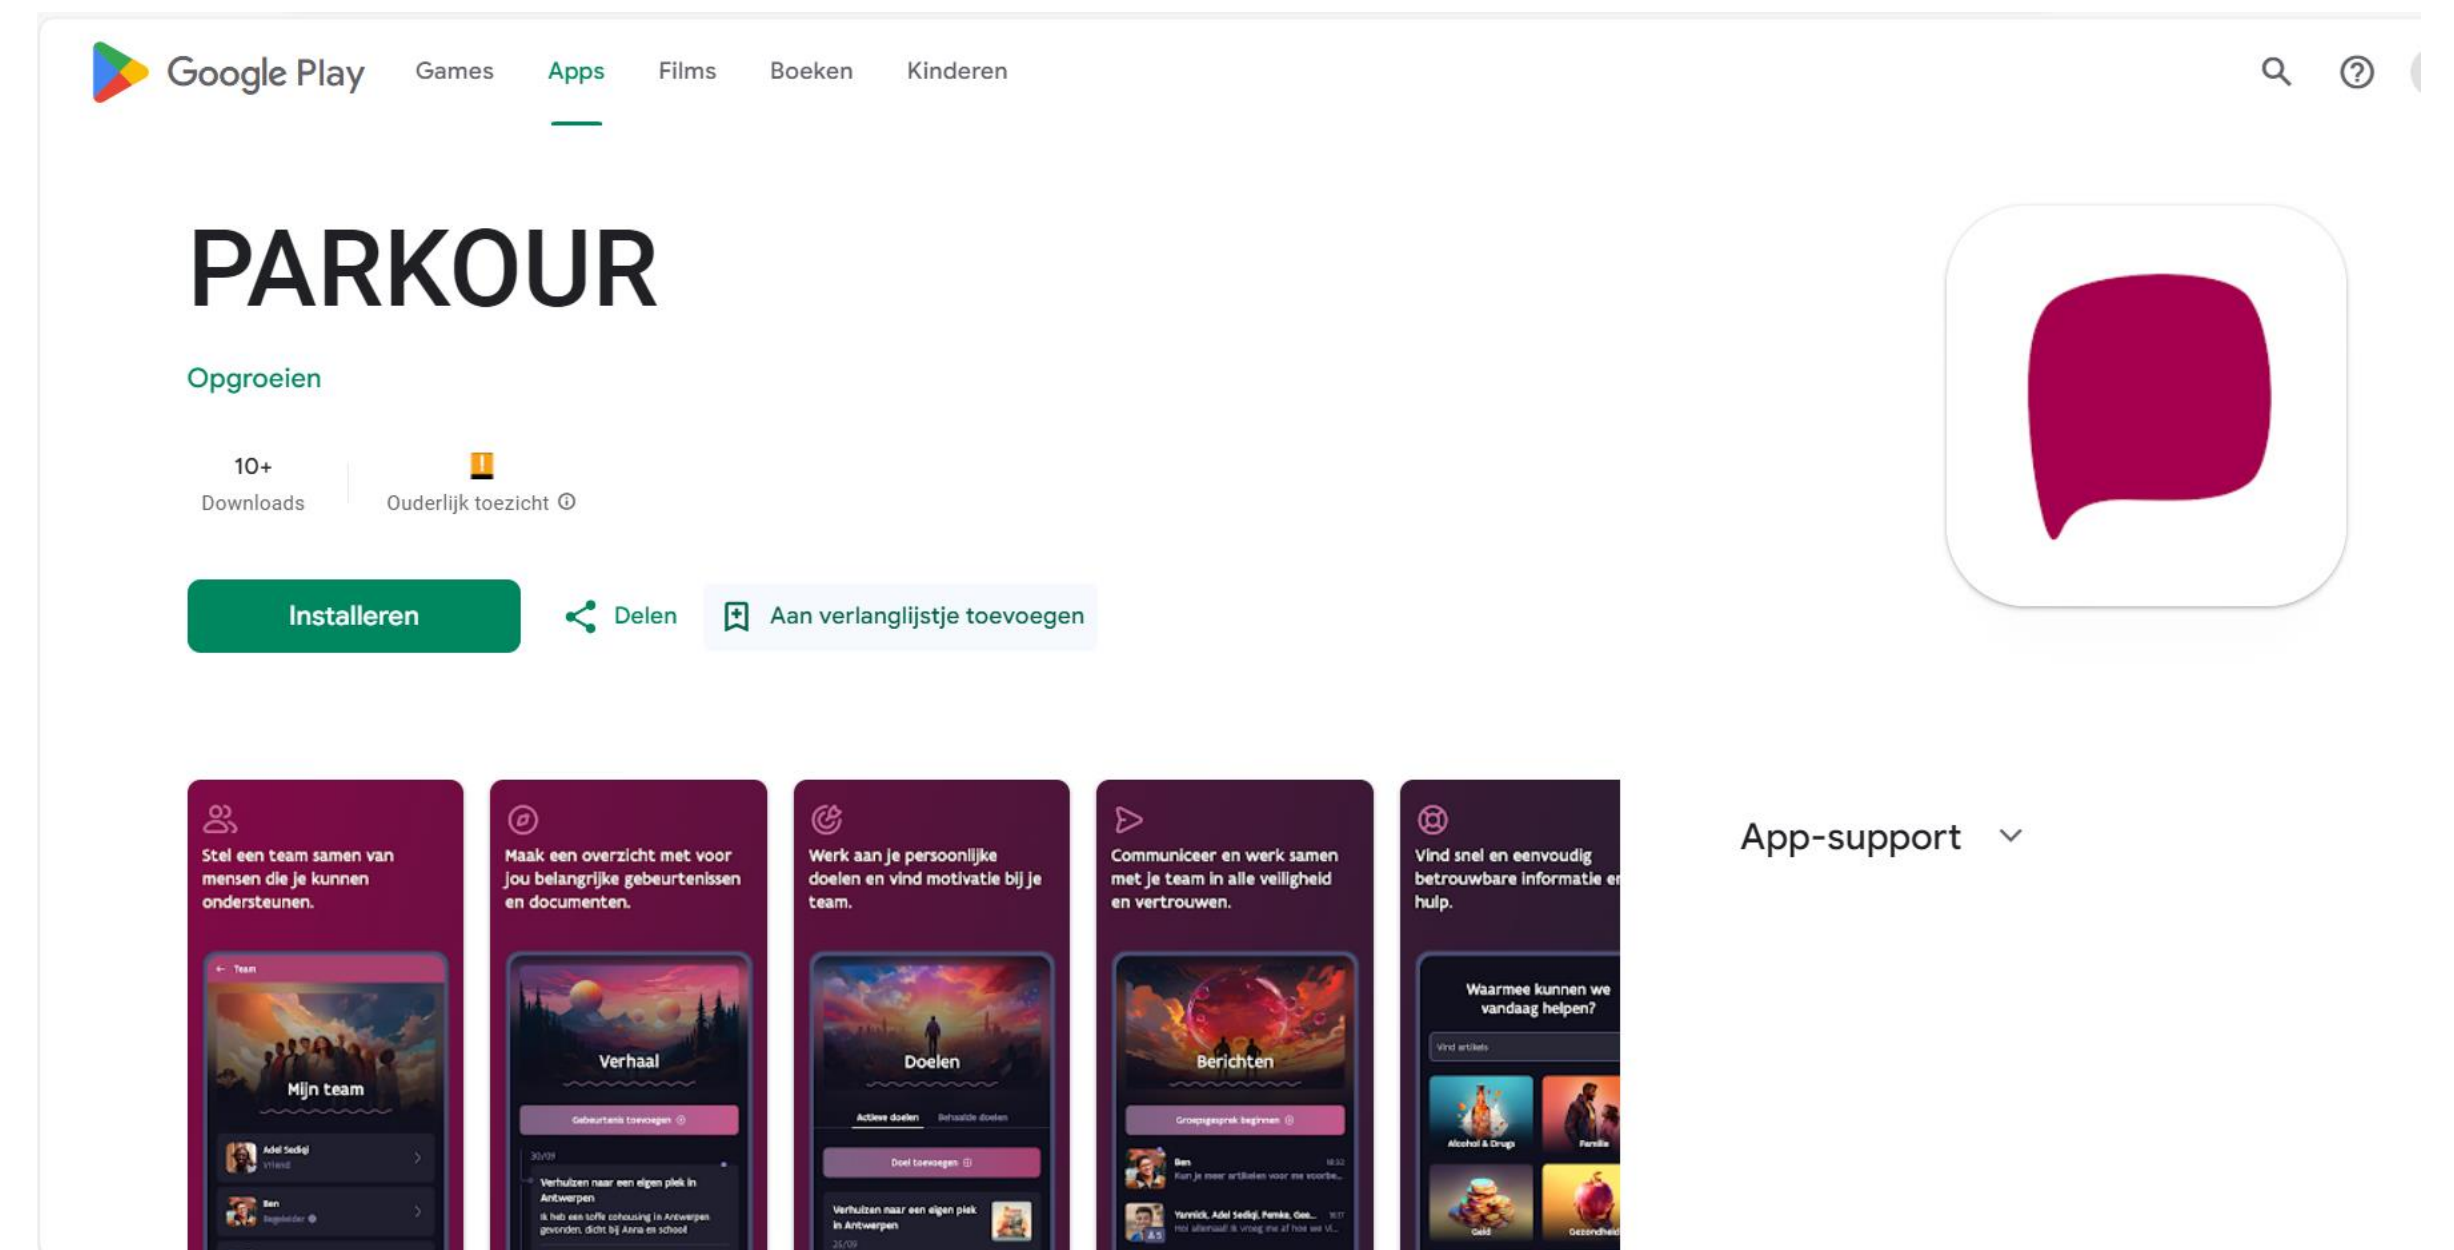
Google Play Games Apps Films Boeken Kinderen

PARKOUR

Opgroeien

10+
Downloads

Ouderlijk toezicht

Installeren

Delen

Aan verlanglijstje toevoegen

Stel een team samen van mensen die je kunnen ondersteunen.

Team

Mijn team

Adel Sediqi
Vriend

Ben
Begeleider

Maak een overzicht met voor jou belangrijke gebeurtenissen en documenten.

Verhaal

Gebeurtenis toevoegen

30/09

Verhuizen naar een eigen plek in Antwerpen

Ik heb een toffe cohousing in Antwerpen gevonden, dicht bij Anna en school

Werk aan je persoonlijke doelen en vind motivatie bij je team.

Doelen

Actieve doelen Behaalde doelen

Doel toevoegen

Verhuizen naar een eigen plek in Antwerpen

25/09

Communiceer en werk samen met je team in alle veiligheid en vertrouwen.

Berichten

Groepsgesprek beginnen

Ben
Kun je meer artikelen voor me voorbe...

Yannick, Adel Sediqi, Femke, Gee...
Hoi allemaal! Ik vroeg me af hoe we vi...

Vind snel en eenvoudig betrouwbare informatie en hulp.

Waarmee kunnen we vandaag helpen?

Vind artikels

Alcohol & Drugs

Familie

Geld

Gezondheid

App-support